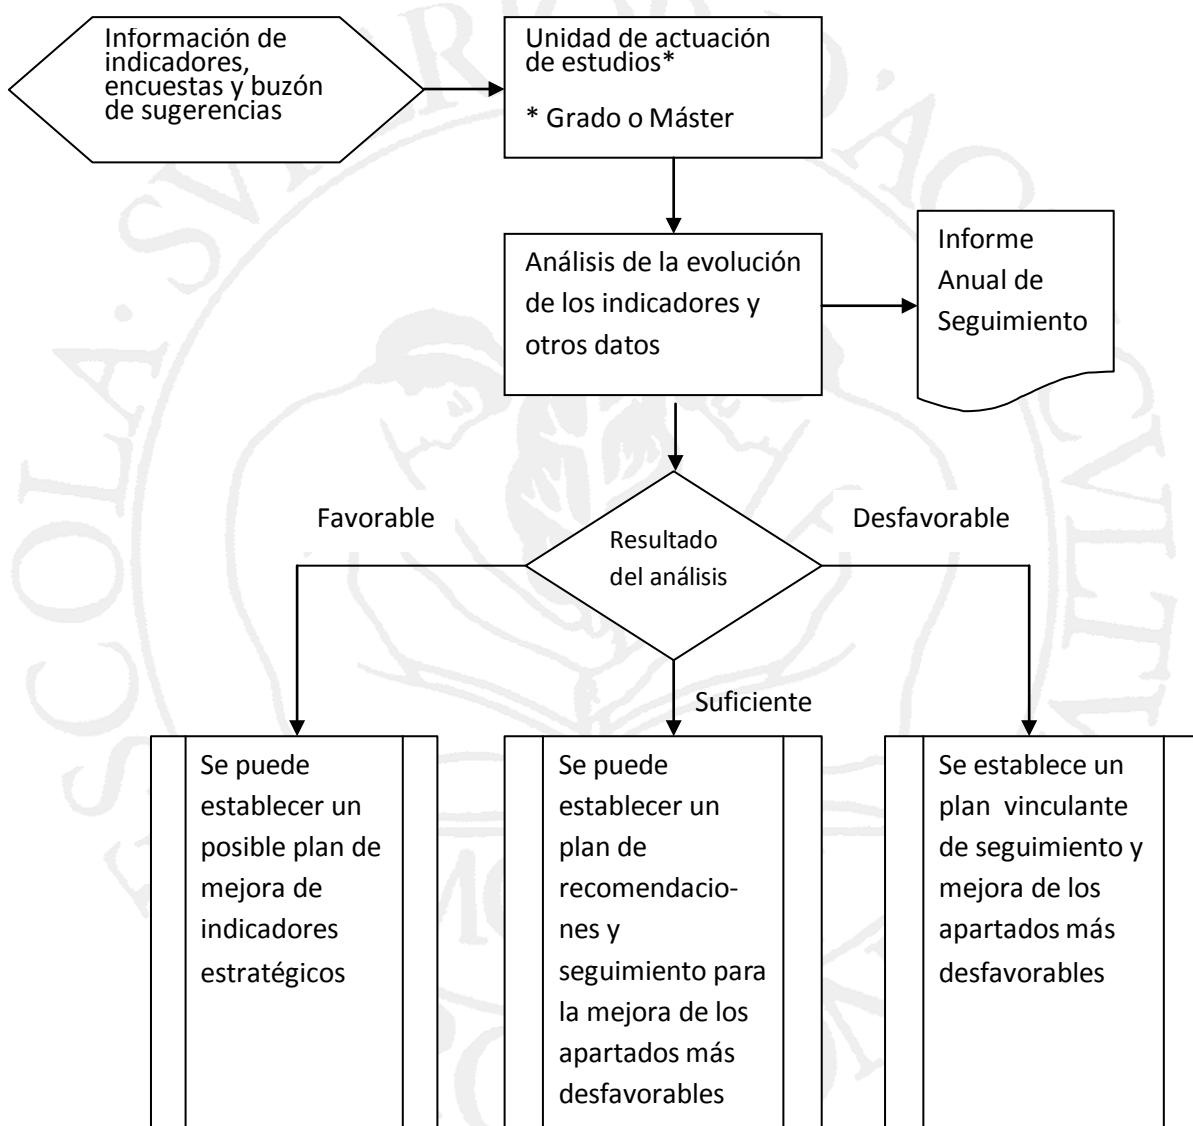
Información de indicadores, encuestas y buzón de sugerencias

Unidad de actuación de estudios*

* Grado o Máster

Análisis de la evolución de los indicadores y otros datos

Informe Anual de Seguimiento

Favorable

Resultado del análisis

Desfavorable

Suficiente

Se puede establecer un posible plan de mejora de indicadores estratégicos

Se puede establecer un plan de recomendaciones y seguimiento para la mejora de los apartados más desfavorables

Se establece un plan vinculante de seguimiento y mejora de los apartados más desfavorables